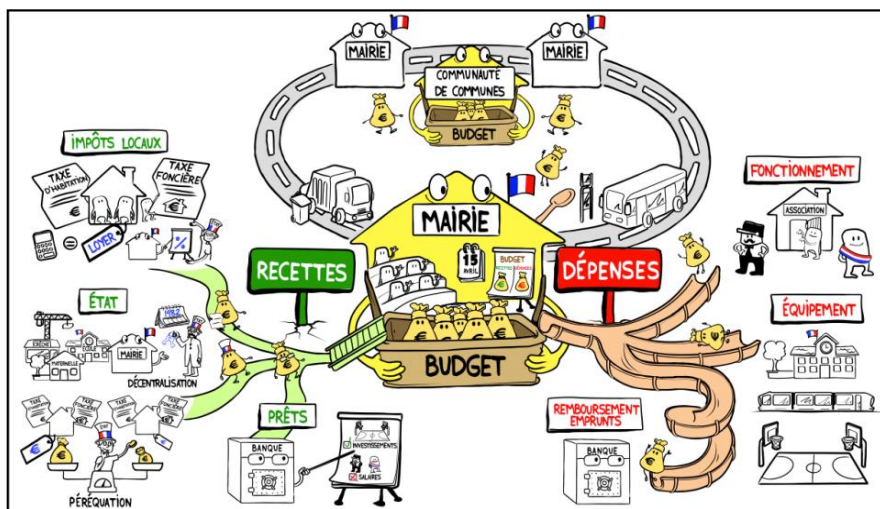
MAIRIE
MAIRIE
COMMUNAUTÉ DE COMMUNES
BUDGET
IMPÔTS LOCAUX
TAXE D'HABITATION
TAXE FONCIÈRE
LOYER
%
MAIRIE
15 AVRIL
BUDGET
RECETTES DÉPENSES
RECETTES
DÉPENSES
FONCTIONNEMENT
ASSOCIATION
ÉTAT
ÉCOLE
MATERNELLE
MAIRIE
DÉCENTRALISATION
BUDGET
ÉQUIPEMENT
TAXE
TAXE
TAXE
TAXE
PÉRÉQUATION
PRÊTS
BANQUE
INVESTISSEMENTS
SALAIRES
REMBOURSEMENT EMPRUNTS
BANQUE